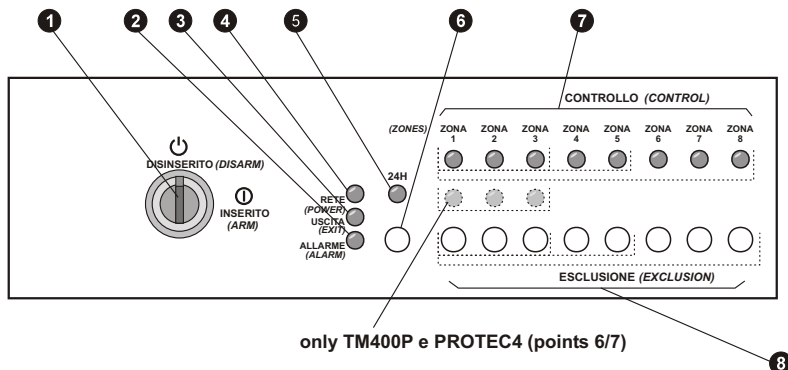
1 2 3 4 5 6 7

CONTROLLO (CONTROL)

(ZONES) ZONA 1 ZONA 2 ZONA 3 ZONA 4 ZONA 5 ZONA 6 ZONA 7 ZONA 8

DISINSERITO (DISARM)

INSERITO (ARM)

24H

RETE (POWER)

USCITA (EXIT)

ALLARME (ALARM)

ESCLUSIONE (EXCLUSION)

only TM400P e PROTEC4 (points 6/7)

8